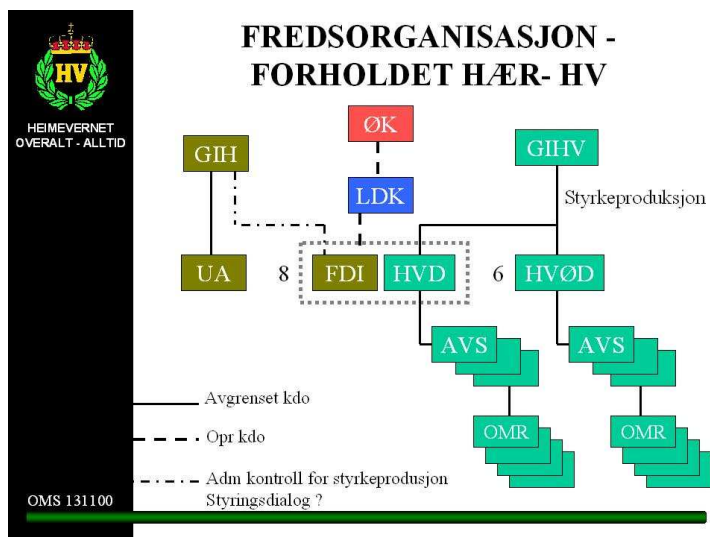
HV

HEIMEVERNET
OVERALT - ALLTID

FREDSORGANISASJON - FORHOLDET HÆR- HV

ØK

GIH

GIHV

LDK

Styrkeproduksjon

UA

8

FDI

HVD

6

HVØD

AVS

AVS

OMR

OMR

Avgrenset kdo

Opr kdo

Adm kontroll for styrkeproduksjon
Styringsdialog ?

OMS 131100